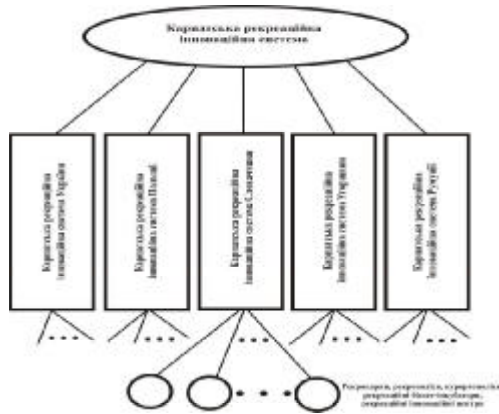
Карпатська рекреаційна інноваційна система

Карпатська рекреаційна інноваційна система України

Карпатська рекреаційна інноваційна система Польщі

Карпатська рекреаційна інноваційна система Словаччини

Карпатська рекреаційна інноваційна система Угорщини

Карпатська рекреаційна інноваційна система Румунії

Рекреанти, рекреаційні, туристичні, рекреаційні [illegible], рекреаційні інноваційні центри